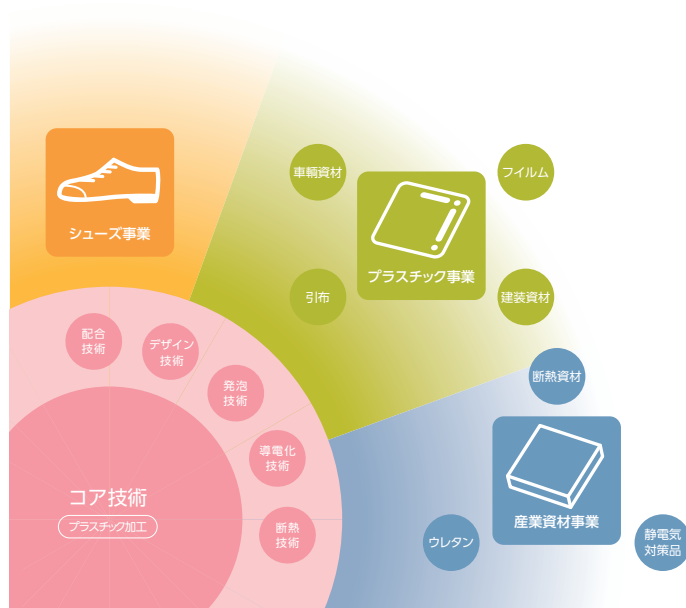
シューズ事業

車輌資材

フィルム

プラスチック事業

引布

建装資材

配合
技術

デザイン
技術

発泡
技術

導電化
技術

断熱
技術

コア技術
プラスチック加工

断熱資材

産業資材事業

ウレタン

静電気
対策品